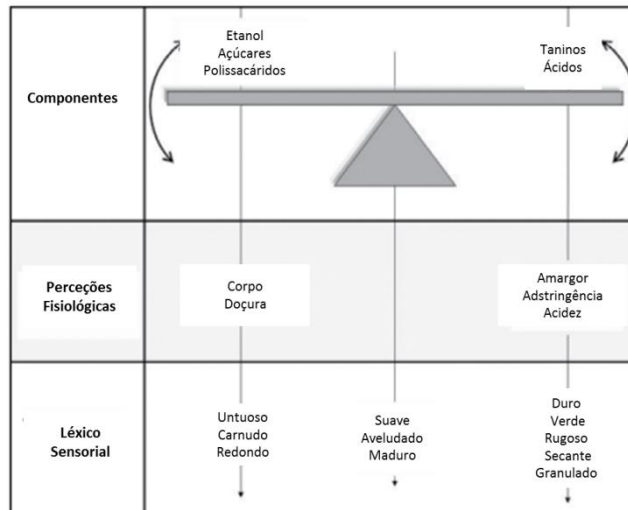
| | | | |
|---|---|---|---|
| **Componentes** | Etanol Açúcares Polissacáridos | | Taninos Ácidos |
| **Perceções Fisiológicas** | Corpo Doçura | | Amargor Adstringência Acidez |
| **Léxico Sensorial** | Untuoso Carnudo Redondo | Suave Aveludado Maduro | Duro Verde Rugoso Secante Granulado |